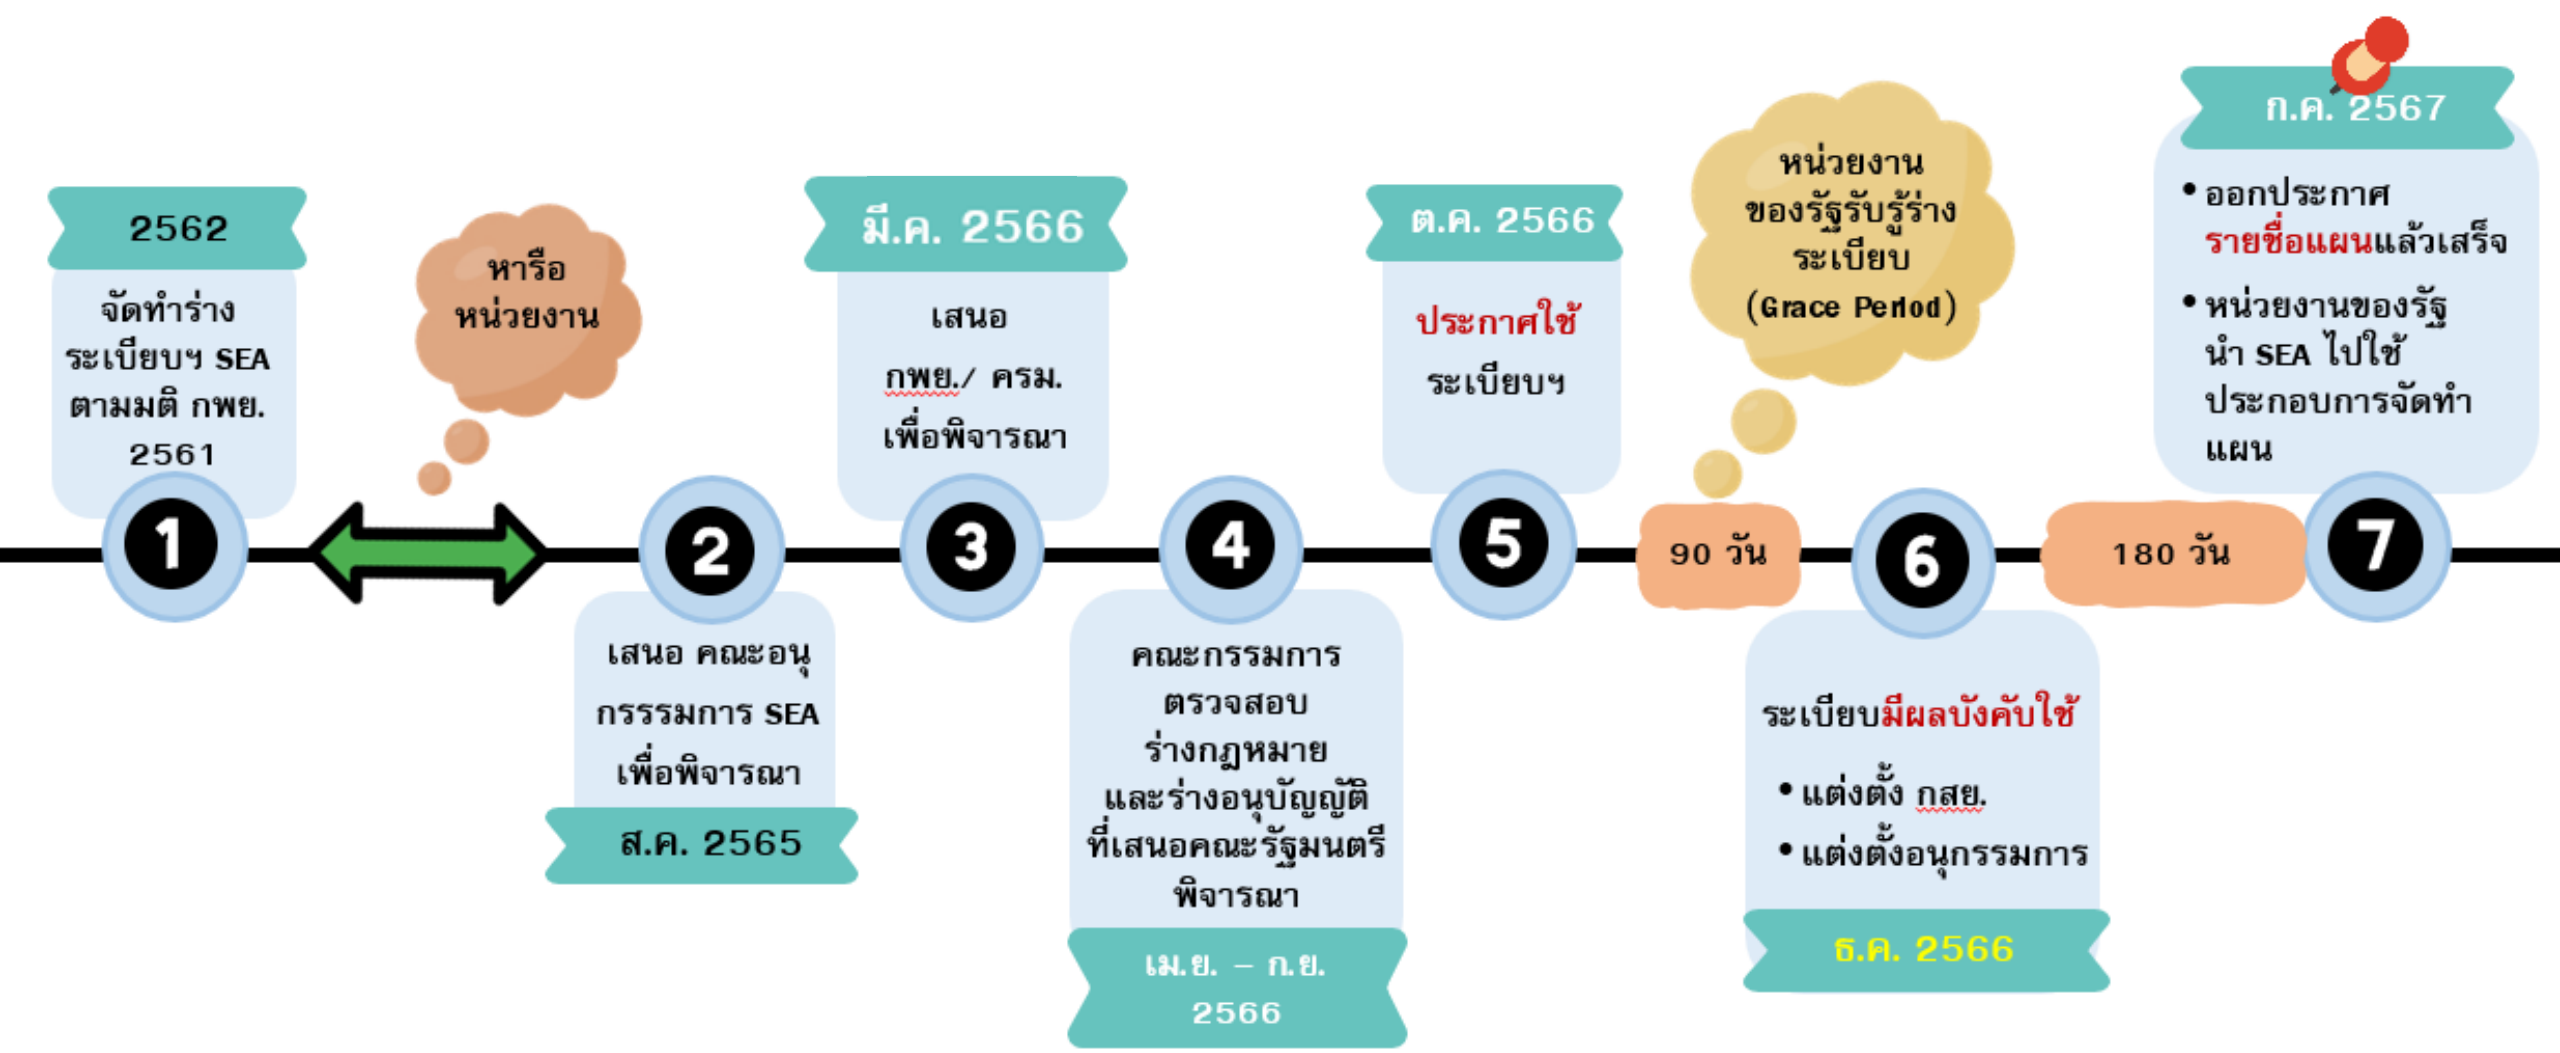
2562

จัดทำร่าง ระเบียบฯ SEA ตามมติ กพย. 2561

1

หารือ หน่วยงาน

2

เสนอ คณะอนุกรรรมการ SEA เพื่อพิจารณา

ส.ค. 2565

มี.ค. 2566

เสนอ กพย./ ครม. เพื่อพิจารณา

3

4

คณะกรรมการตรวจสอบร่างกฎหมายและร่างอนุบัญญัติที่เสนอคณะรัฐมนตรีพิจารณา

เม.ย. – ก.ย. 2566

ต.ค. 2566

ประกาศใช้ ระเบียบฯ

5

หน่วยงานของรัฐรับรู้ร่างระเบียบ (Grace Period)

90 วัน

6

ระเบียบมีผลบังคับใช้

• แต่งตั้ง กสย.

• แต่งตั้งอนุกรรมการ

ธ.ค. 2566

180 วัน

ก.ค. 2567

• ออกประกาศ รายชื่อแผนแล้วเสร็จ

• หน่วยงานของรัฐนำ SEA ไปใช้ประกอบการจัดทำแผน

7